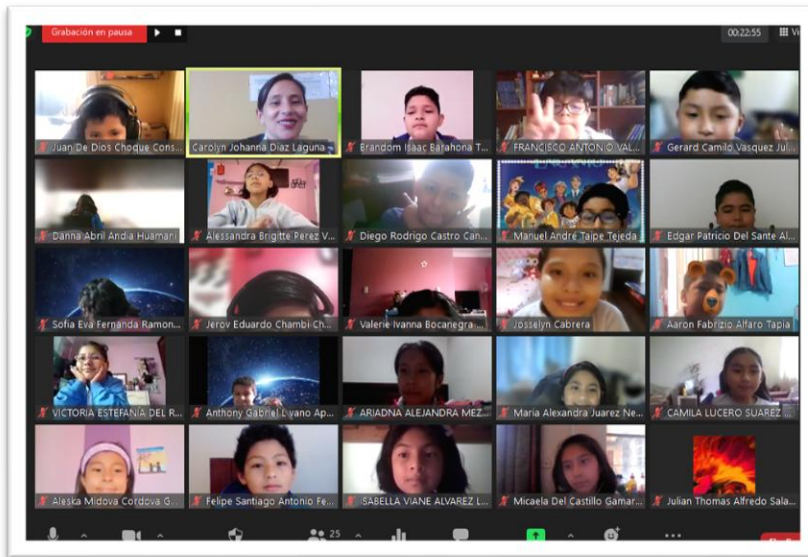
Grabación en pausa

00:22:55

Vi

Juan De Dios Choque Cons...

Carolyn Johanna Diaz Laguna

Brandom Isaac Barahona T...

FRANCISCO ANTONIO VAL...

Gerard Camilo Vasquez Jul...

Danna Abril Andia Huamani

Alessandra Brigitte Perez V...

Diego Rodrigo Castro Can...

Manuel Andre Taipe Tejeda

Edgar Patricio Del Sante Al...

Sofia Eva Fernanda Ramon...

Jerov Eduardo Chambi Ch...

Valerie Ivanna Bocanegra...

Josselyn Cabrera

Aaron Fabrizio Alfaro Tapia

VICTORIA ESTEFANIA DEL R...

Anthony Gabriel Lvano Ap...

ARIADNA ALEJANDRA MEZ...

Maria Alexandra Juarez Ne...

CAMILA LUCERO SUAREZ...

Aleska Midova Cordova G...

Felipe Santiago Antonio Fe...

SABELLA VIANE ALVAREZ L...

Micaela Del Castillo Gamar...

Julian Thomas Alfredo Sala...

25